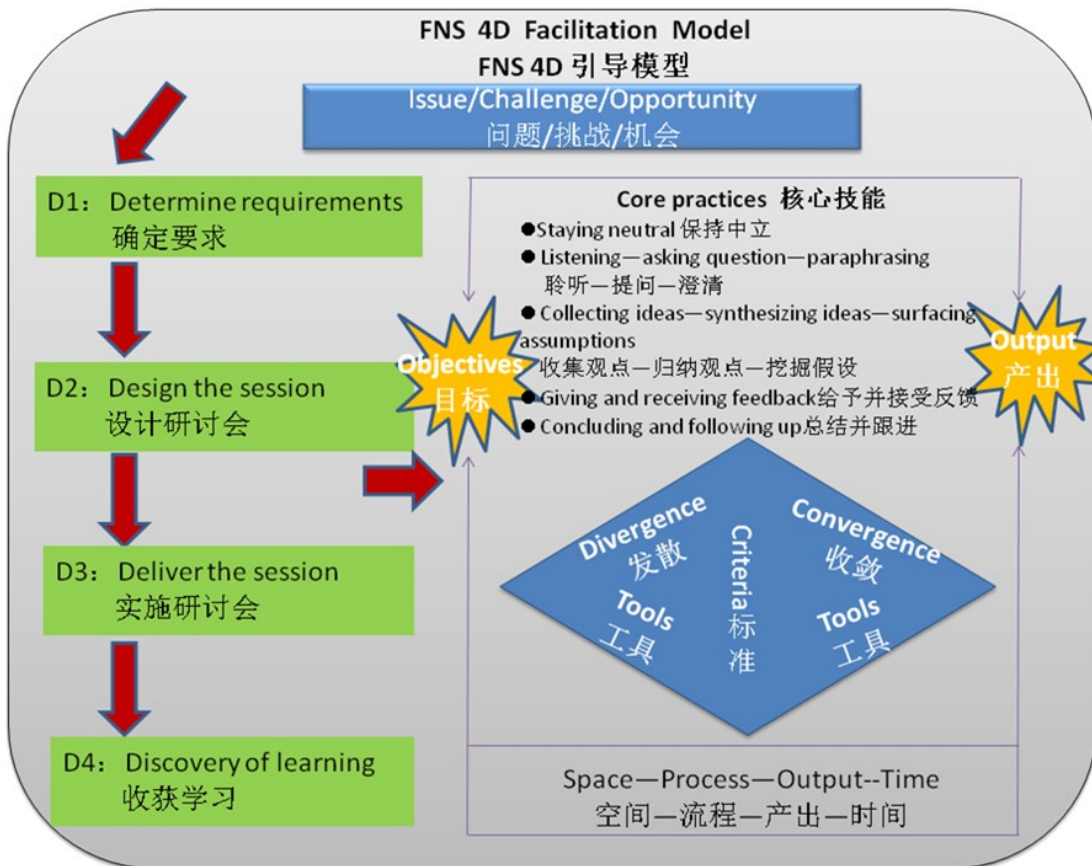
FNS 4D Facilitation Model
FNS 4D 引导模型

Issue/Challenge/Opportunity
问题/挑战/机会

D1： Determine requirements
确定要求

D2： Design the session
设计研讨会

D3： Deliver the session
实施研讨会

D4： Discovery of learning
收获学习

Core practices 核心技能
●Staying neutral 保持中立
● Listening—asking question—paraphrasing
聆听—提问—澄清
● Collecting ideas—synthesizing ideas—surfacing assumptions
收集观点—归纳观点—挖掘假设
● Giving and receiving feedback给予并接受反馈
● Concluding and following up总结并跟进

Objectives
目标

Output
产出

Divergence
发散
Tools
工具

Criteria标准

Convergence
收敛
Tools
工具

Space—Process—Output--Time
空间—流程—产出—时间